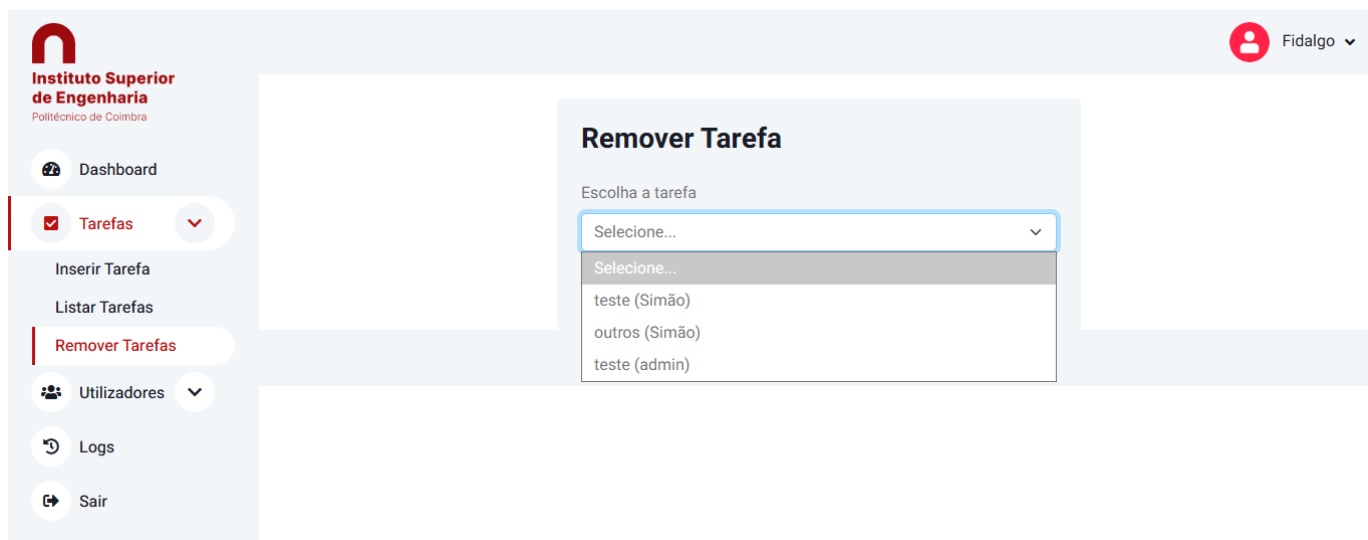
Instituto Superior de Engenharia
Politécnico de Coimbra

Fidalgo

Dashboard
Tarefas
Inserir Tarefa
Listar Tarefas
Remover Tarefas
Utilizadores
Logs
Sair

Remover Tarefa

Escolha a tarefa

Selecione...

Selecione...
teste (Simão)
outros (Simão)
teste (admin)